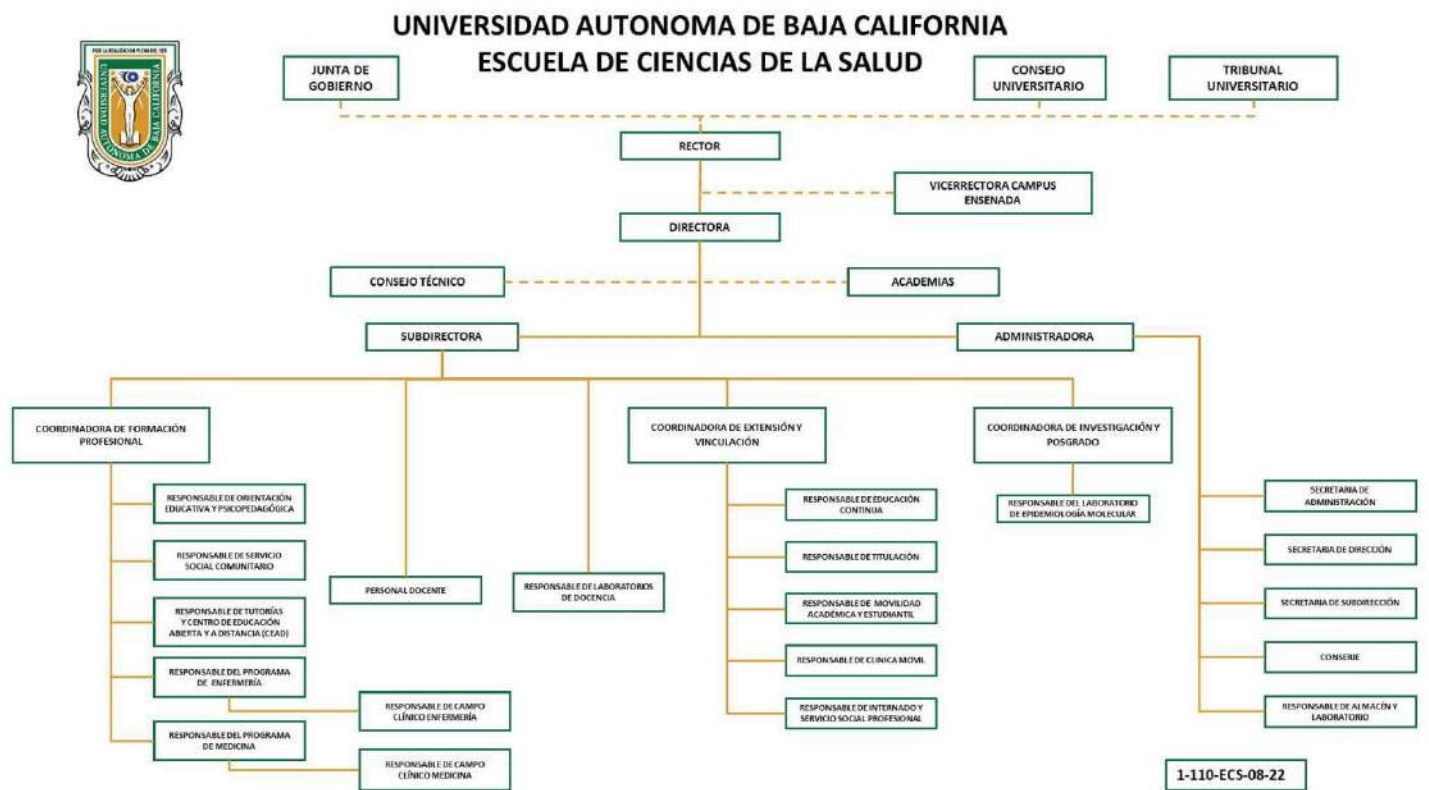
UNIVERSIDAD AUTONOMA DE BAJA CALIFORNIA
ESCUELA DE CIENCIAS DE LA SALUD

POR LA REALIZACIÓN PLENA DEL SER
UNIVERSIDAD AUTÓNOMA DE BAJA CALIFORNIA

JUNTA DE GOBIERNO

CONSEJO UNIVERSITARIO

TRIBUNAL UNIVERSITARIO

RECTOR

VICERRECTORA CAMPUS ENSENADA

DIRECTORA

CONSEJO TÉCNICO

ACADEMIAS

SUBDIRECTORA

ADMINISTRADORA

COORDINADORA DE FORMACIÓN PROFESIONAL

COORDINADORA DE EXTENSIÓN Y VINCULACIÓN

COORDINADORA DE INVESTIGACIÓN Y POSGRADO

RESPONSABLE DE ORIENTACIÓN EDUCATIVA Y PSICOPEDAGÓGICA

RESPONSABLE DE SERVICIO SOCIAL COMUNITARIO

RESPONSABLE DE TUTORÍAS Y CENTRO DE EDUCACIÓN ABIERTA Y A DISTANCIA (CEAD)

RESPONSABLE DEL PROGRAMA DE ENFERMERÍA

RESPONSABLE DE CAMPO CLÍNICO ENFERMERÍA

RESPONSABLE DEL PROGRAMA DE MEDICINA

RESPONSABLE DE CAMPO CLÍNICO MEDICINA

PERSONAL DOCENTE

RESPONSABLE DE LABORATORIOS DE DOCENCIA

RESPONSABLE DE EDUCACIÓN CONTINUA

RESPONSABLE DE TITULACIÓN

RESPONSABLE DE MOVILIDAD ACADÉMICA Y ESTUDIANTIL

RESPONSABLE DE CLINICA MOVIL

RESPONSABLE DE INTERNADO Y SERVICIO SOCIAL PROFESIONAL

RESPONSABLE DEL LABORATORIO DE EPIDEMIOLOGÍA MOLECULAR

SECRETARIA DE ADMINISTRACIÓN

SECRETARIA DE DIRECCIÓN

SECRETARIA DE SUBDIRECCIÓN

CONSERJE

RESPONSABLE DE ALMACÉN Y LABORATORIO

1-110-ECS-08-22